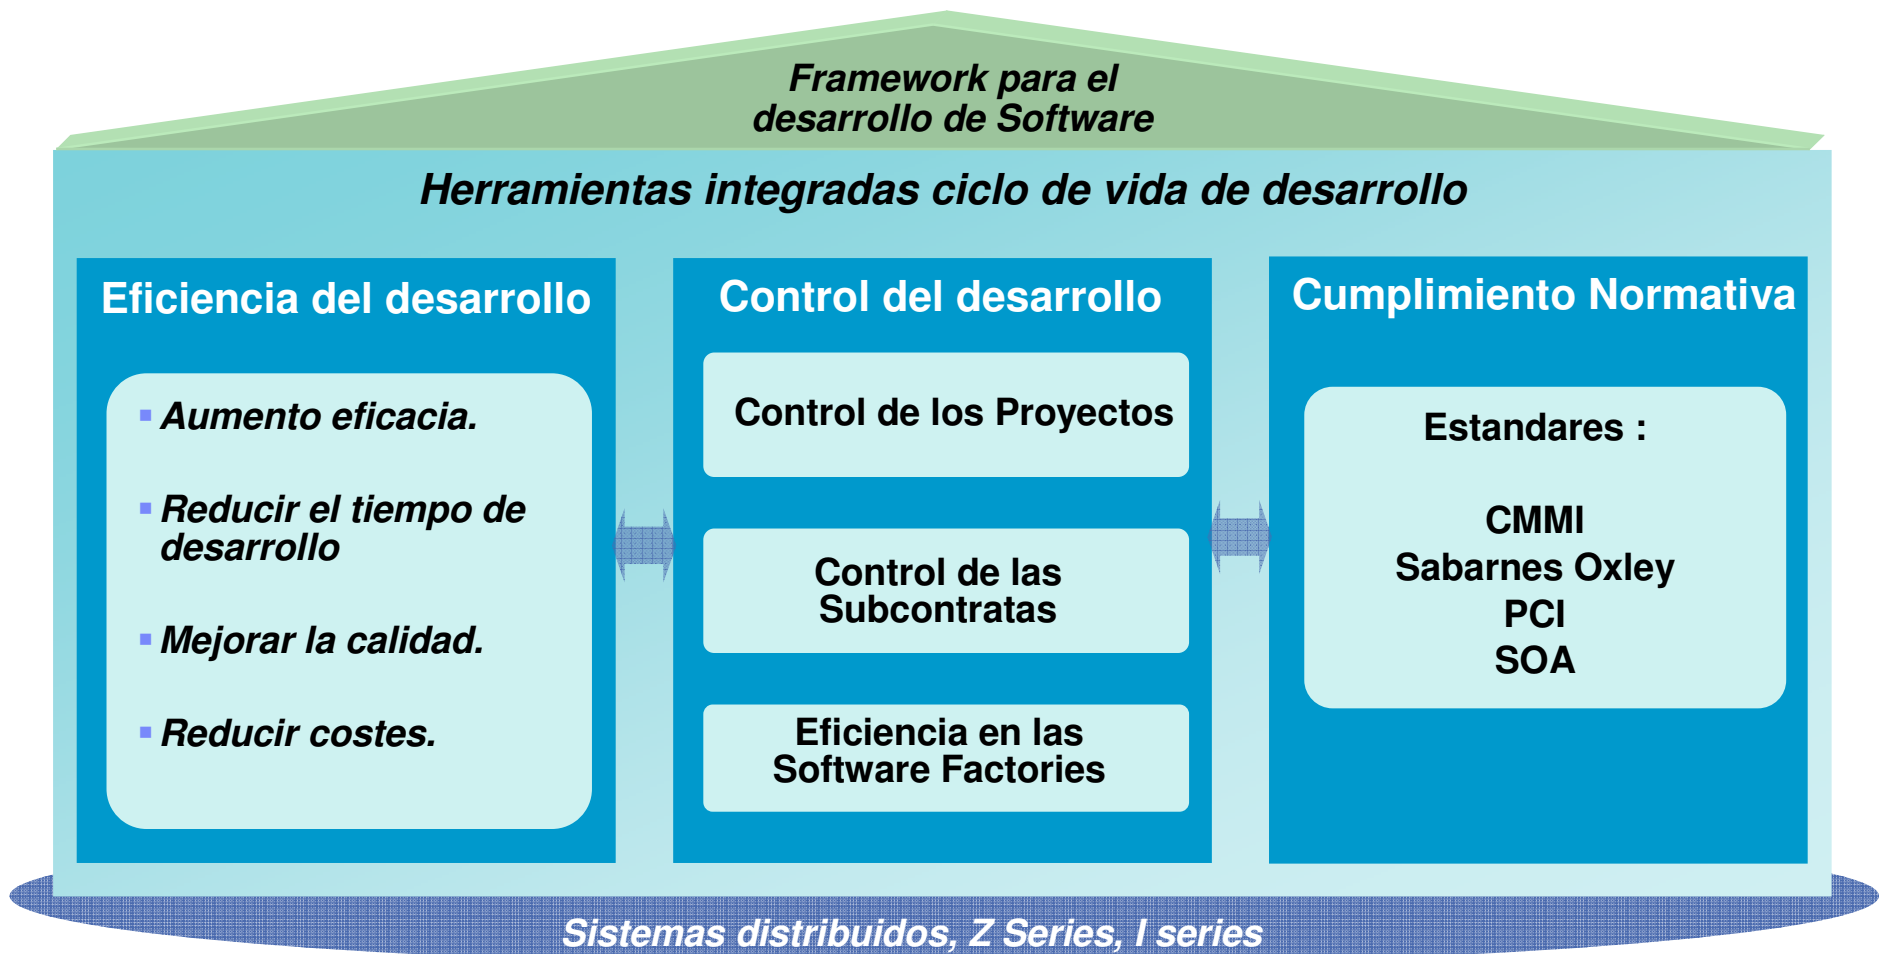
Framework para el desarrollo de Software

Herramientas integradas ciclo de vida de desarrollo

Eficiencia del desarrollo

- Aumento eficacia.
- Reducir el tiempo de desarrollo
- Mejorar la calidad.
- Reducir costes.

Control del desarrollo

Control de los Proyectos

Control de las Subcontratas

Eficiencia en las Software Factories

Cumplimiento Normativa

Estandares :

CMMI
Sabarnes Oxley
PCI
SOA

Sistemas distribuidos, Z Series, I series